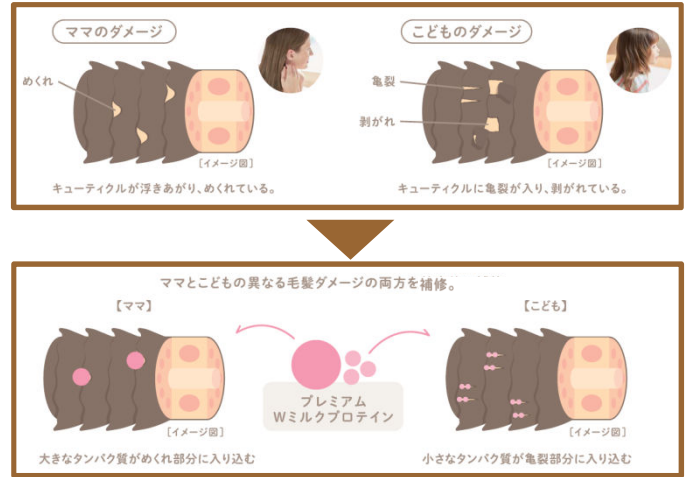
ママのダメージ

めくれ

［イメージ図］

キューティクルが浮きあがり、めくれている。

こどものダメージ

亀裂

剥がれ

［イメージ図］

キューティクルに亀裂が入り、剥がれている。

ママとこどもの異なる毛髪ダメージの両方を補修。

【ママ】

［イメージ図］

大きなタンパク質がめくれ部分に入り込む

プレミアム Wミルクプロテイン

【こども】

［イメージ図］

小さなタンパク質が亀裂部分に入り込む